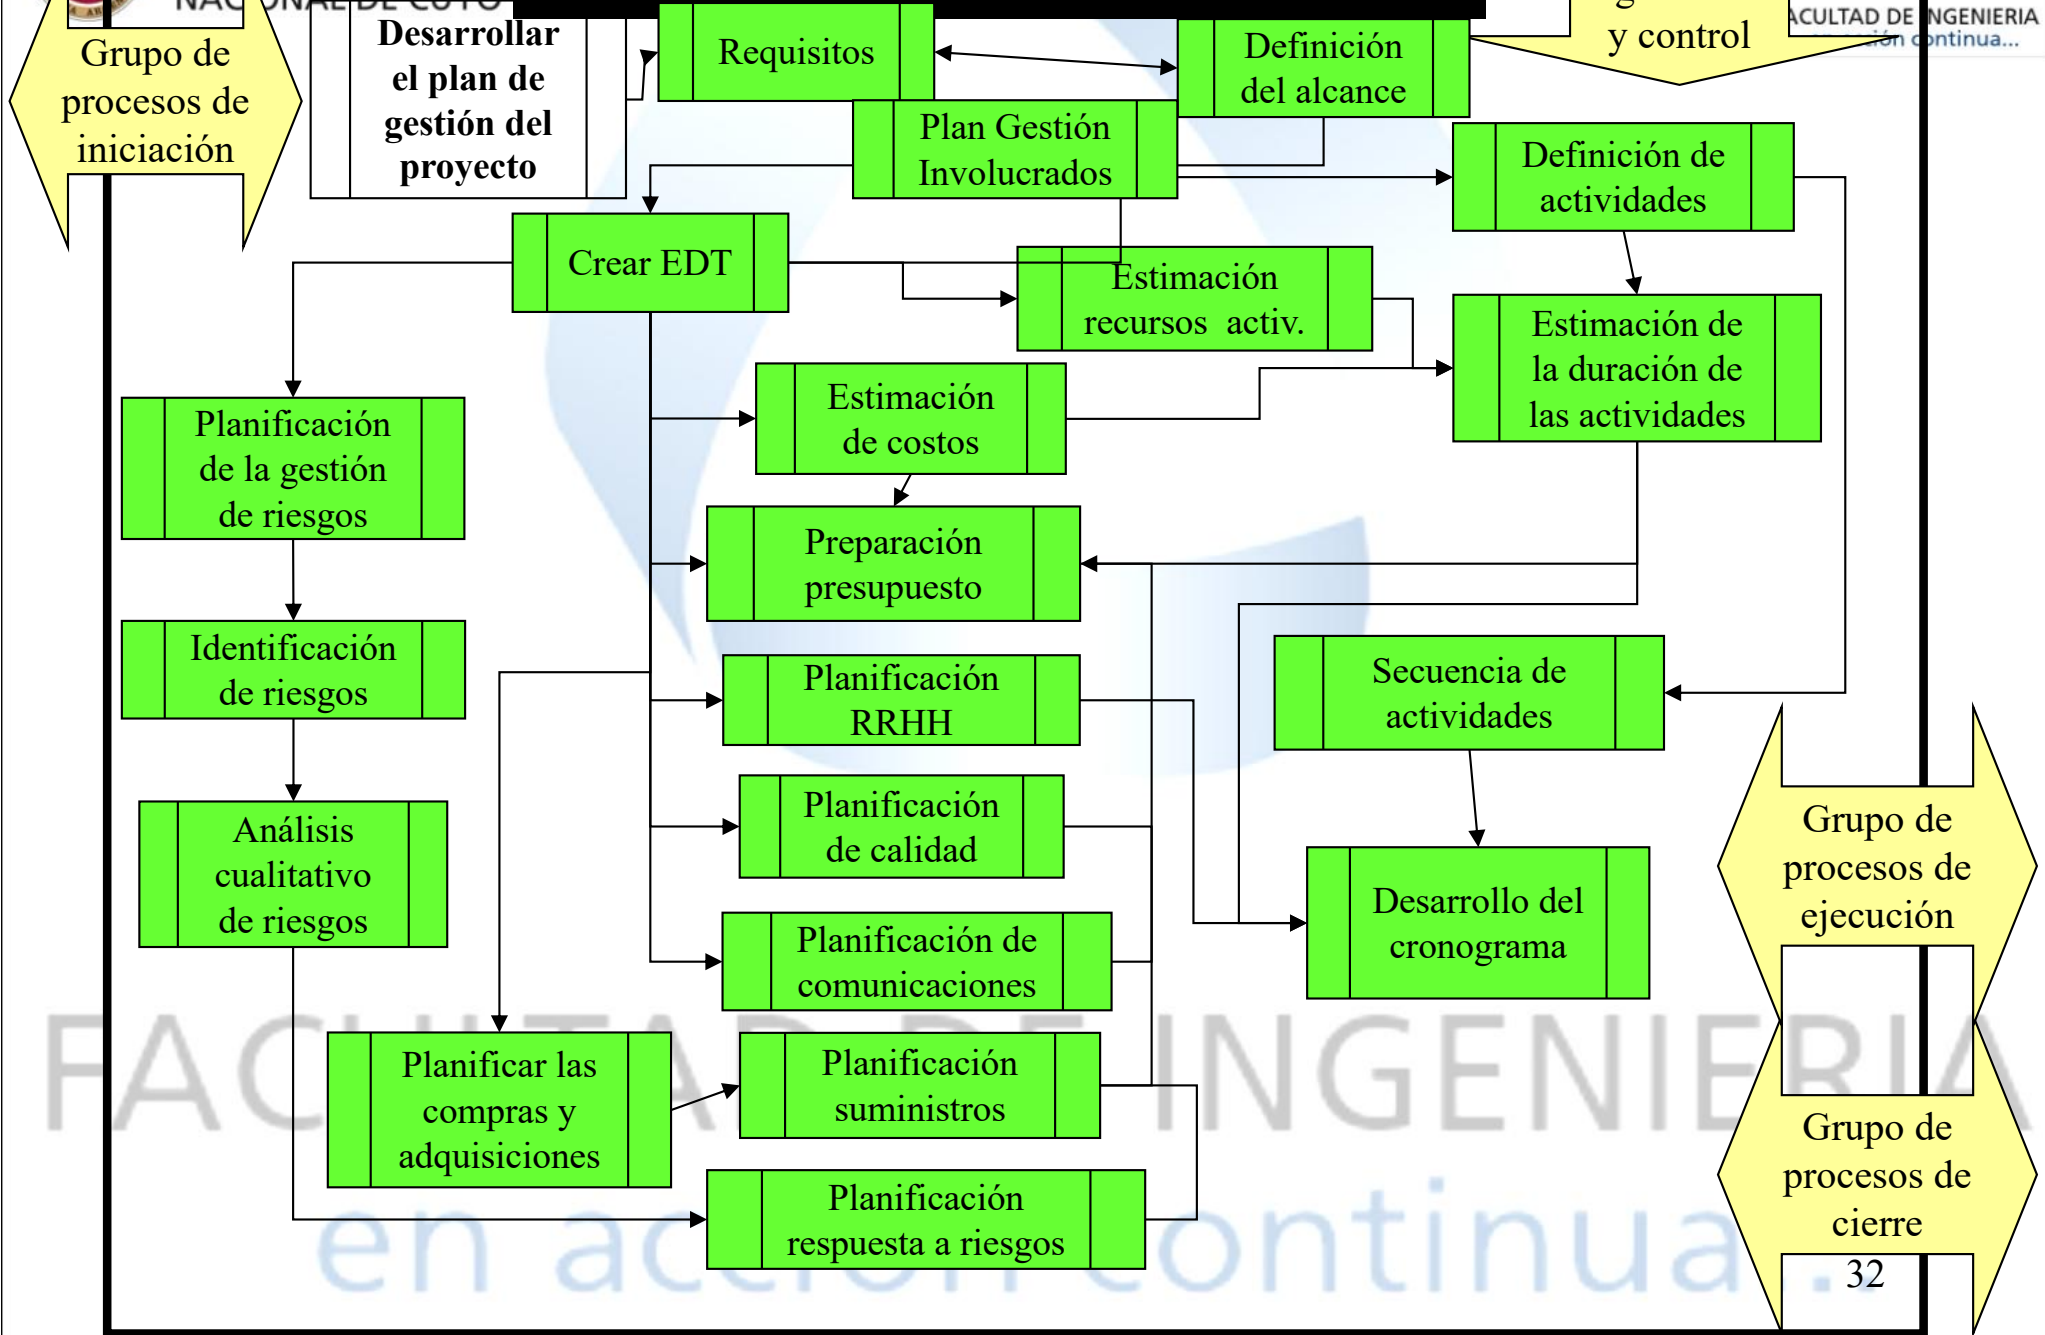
NAC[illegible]ONAL DE CUYO

ACULTAD DE INGENIERIA
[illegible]ción continua...

Grupo de procesos de iniciación

Desarrollar el plan de gestión del proyecto

Requisitos

Definición del alcance

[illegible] y control

Plan Gestión Involucrados

Definición de actividades

Crear EDT

Estimación recursos activ.

Estimación de la duración de las actividades

Planificación de la gestión de riesgos

Estimación de costos

Preparación presupuesto

Identificación de riesgos

Planificación RRHH

Secuencia de actividades

Análisis cualitativo de riesgos

Planificación de calidad

Desarrollo del cronograma

Planificación de comunicaciones

Grupo de procesos de ejecución

Planificar las compras y adquisiciones

Planificación suministros

Planificación respuesta a riesgos

Grupo de procesos de cierre

FACULTAD DE INGENIERIA
en acción continua

32